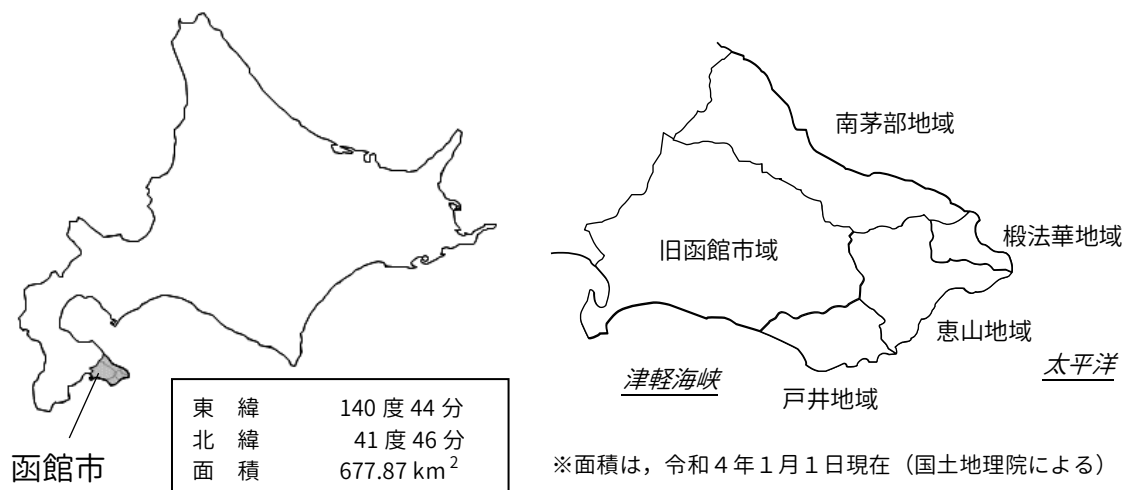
函館市

| 東　緯 | 140 度 44 分 |
|---|---|
| 北　緯 | 41 度 46 分 |
| 面　積 | 677.87 $km^2$ |

南茅部地域

椴法華地域

旧函館市域

恵山地域

津軽海峡

戸井地域

太平洋

※面積は，令和４年１月１日現在（国土地理院による）